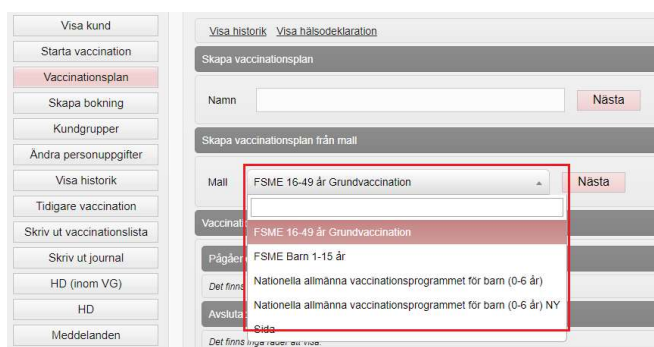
Visa kund
Starta vaccination
Vaccinationsplan
Skapa bokning
Kundgrupper
Ändra personuppgifter
Visa historik
Tidigare vaccination
Skriv ut vaccinationslista
Skriv ut journal
HD (inom VG)
HD
Meddelanden

Visa historik Visa hälsodeklaration

Skapa vaccinationsplan

Namn
Nästa

Skapa vaccinationsplan från mall

Mall FSME 16-49 år Grundvaccination
Nästa

FSME 16-49 år Grundvaccination
FSME Barn 1-15 år
Nationella allmänna vaccinationsprogrammet för barn (0-6 år)
Nationella allmänna vaccinationsprogrammet för barn (0-6 år) NY
Sida

Vaccinati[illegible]
Pågåe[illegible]
Det finns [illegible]
Avsluta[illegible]
Det finns inga rader att visa.